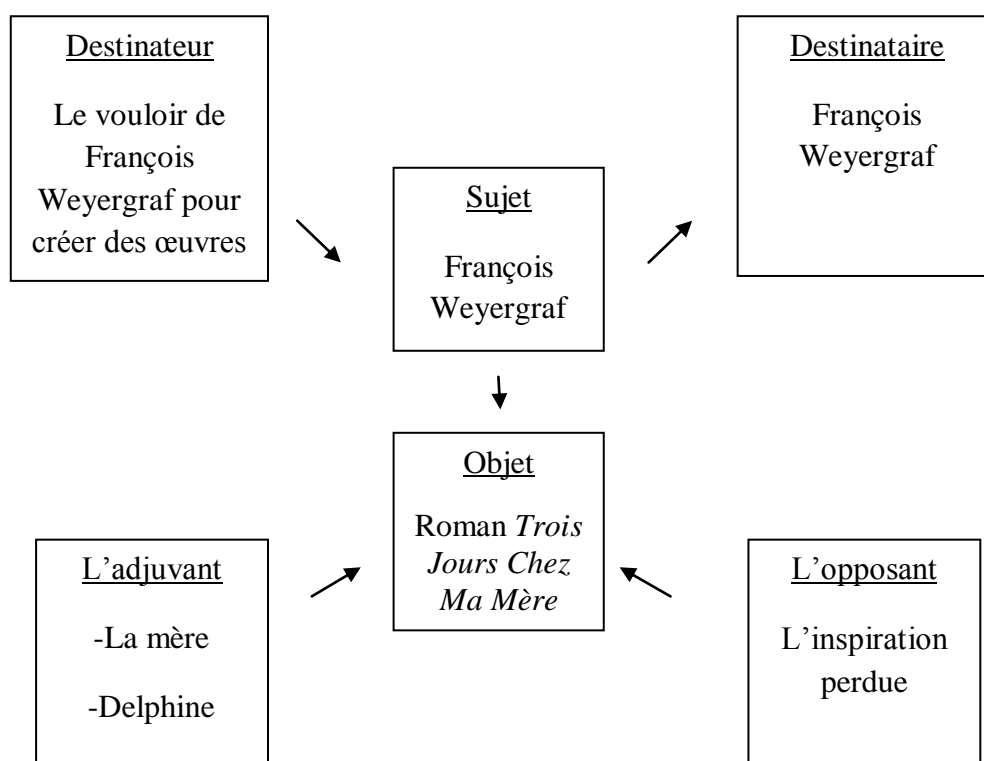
Destinateur

Le vouloir de François Weyergraf pour créer des œuvres

Destinataire

François Weyergraf

Sujet

François Weyergraf

Objet

Roman *Trois Jours Chez Ma Mère*

L’adjuvant

-La mère

-Delphine

L’opposant

L’inspiration perdue